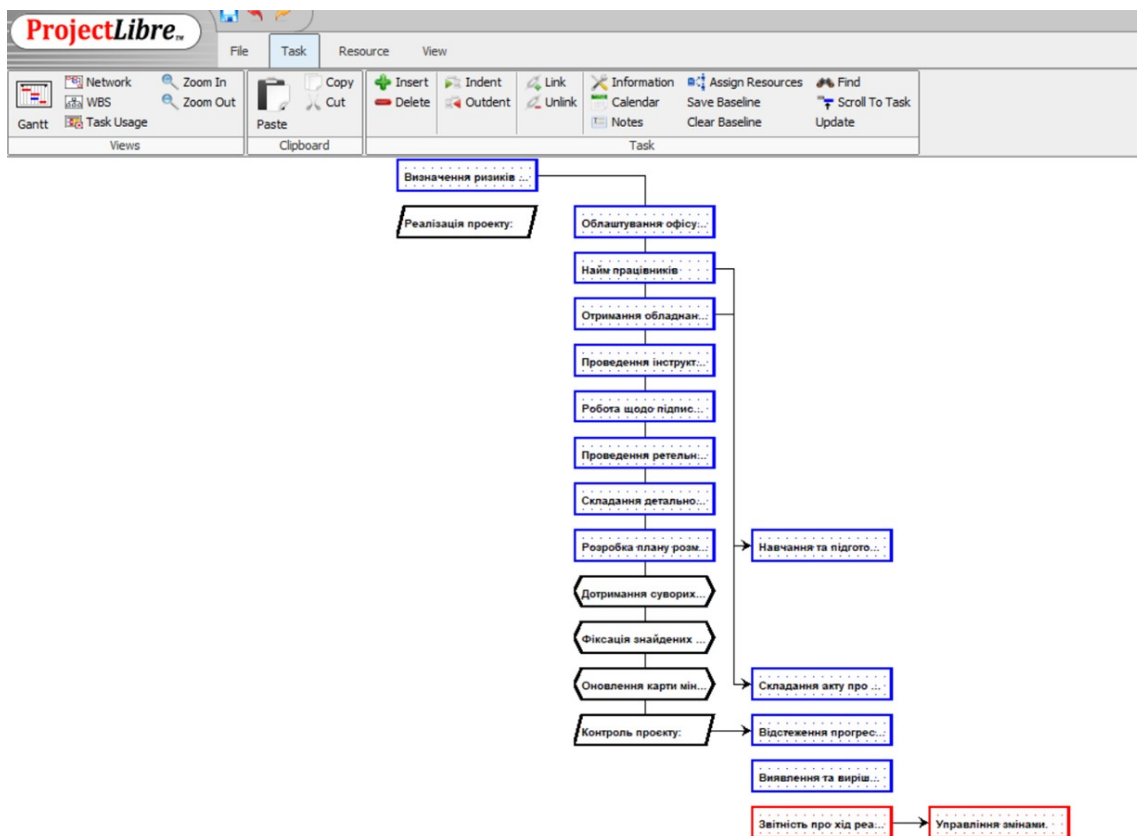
ProjectLibre™

File Task Resource View

Gantt
Network
WBS
Task Usage
Zoom In
Zoom Out
Views

Paste
Copy
Cut
Clipboard

Insert
Delete
Indent
Outdent
Link
Unlink
Information
Calendar
Notes
Assign Resources
Save Baseline
Clear Baseline
Find
Scroll To Task
Update
Task

Визначення ризиків ...

Реалізація проекту:

Облаштування офісу...

Найм працівників

Отримання обладнан...

Проведення інструкт...

Робота щодо підпис...

Проведення ретельн...

Складання детально...

Розробка плану розм...

Навчання та підгото...

Дотримання суворих...

Фіксація знайдених ...

Оновлення карти мін...

Складання акту про ...

Контроль проєкту:

Відстеження прогрес...

Виявлення та виріш...

Звітність про хід реа...

Управління змінами.